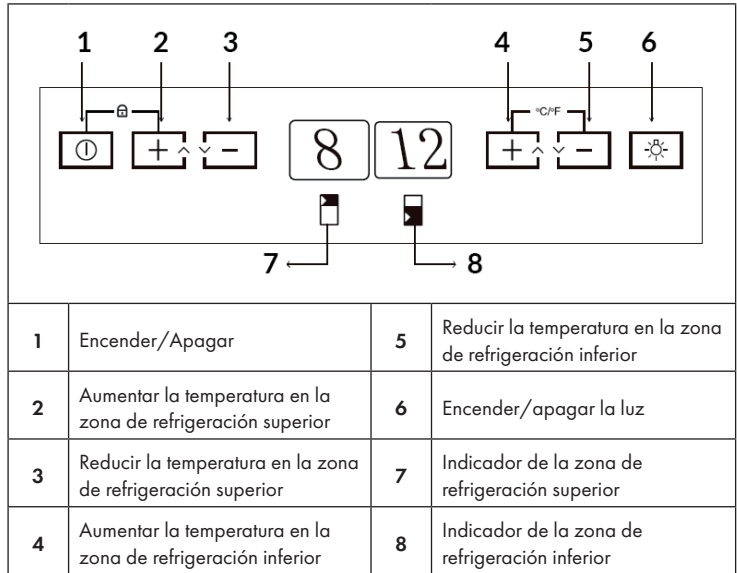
1 2 3 4 5 6

°C/°F

8 12

7 8

| 1 | Encender/Apagar | 5 | Reducir la temperatura en la zona de refrigeración inferior |
|---|---|---|---|
| 2 | Aumentar la temperatura en la zona de refrigeración superior | 6 | Encender/apagar la luz |
| 3 | Reducir la temperatura en la zona de refrigeración superior | 7 | Indicador de la zona de refrigeración superior |
| 4 | Aumentar la temperatura en la zona de refrigeración inferior | 8 | Indicador de la zona de refrigeración inferior |